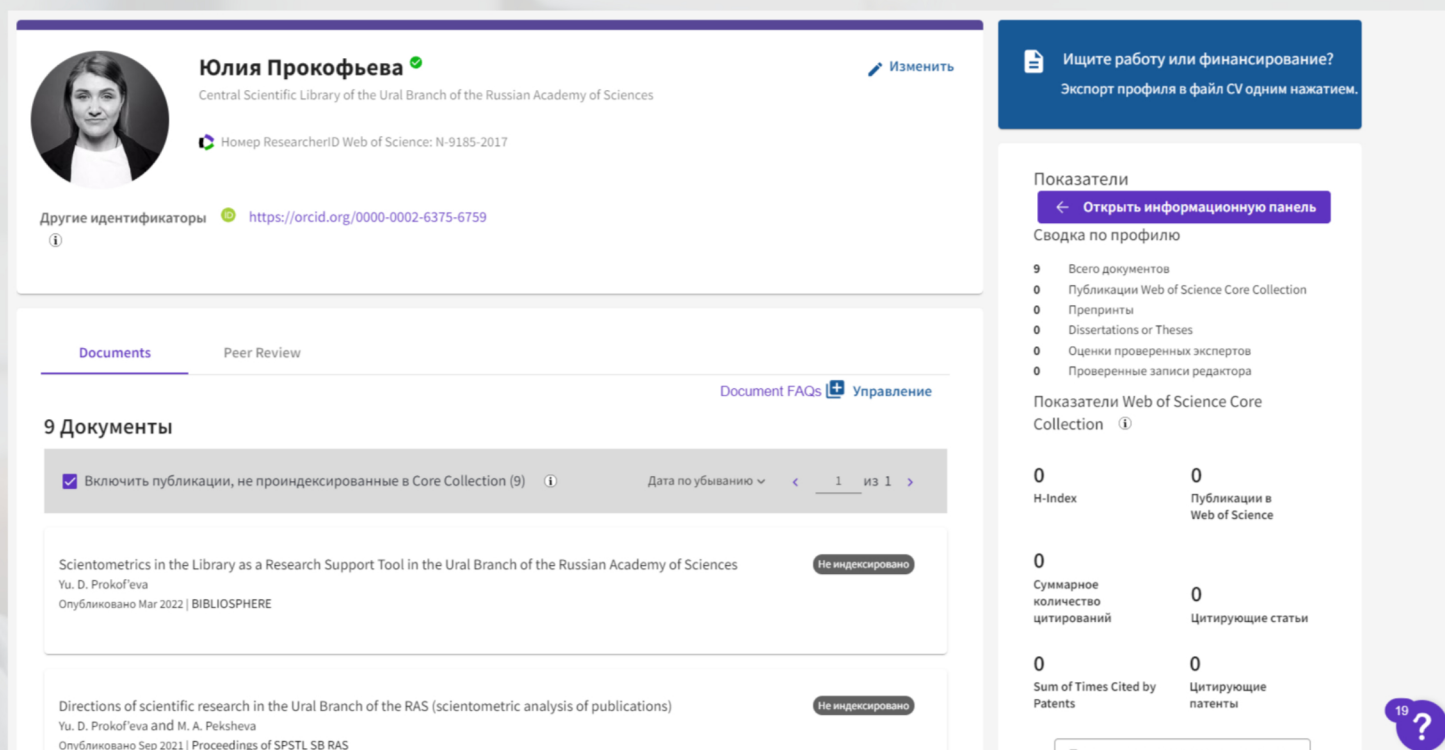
Юлия Прокофьева

Изменить

Central Scientific Library of the Ural Branch of the Russian Academy of Sciences

Номер ResearcherID Web of Science: N-9185-2017

Другие идентификаторы https://orcid.org/0000-0002-6375-6759

Ищите работу или финансирование?
Экспорт профиля в файл CV одним нажатием.

Показатели
Открыть информационную панель
Сводка по профилю

9 Всего документов
0 Публикации Web of Science Core Collection
0 Препринты
0 Dissertations or Theses
0 Оценки проверенных экспертов
0 Проверенные записи редактора

Показатели Web of Science Core Collection

0
H-Index

0
Публикации в Web of Science

0
Суммарное количество цитирований

0
Цитирующие статьи

0
Sum of Times Cited by Patents

0
Цитирующие патенты

Documents Peer Review

Document FAQs Управление

9 Документы

Включить публикации, не проиндексированные в Core Collection (9)

Дата по убыванию 1 из 1

Scientometrics in the Library as a Research Support Tool in the Ural Branch of the Russian Academy of Sciences
Не индексировано
Yu. D. Prokof'eva
Опубликовано Mar 2022 | BIBLIOSPHERE

Directions of scientific research in the Ural Branch of the RAS (scientometric analysis of publications)
Не индексировано
Yu. D. Prokof'eva and M. A. Peksheva
Опубликовано Sep 2021 | Proceedings of SPSTL SB RAS

19